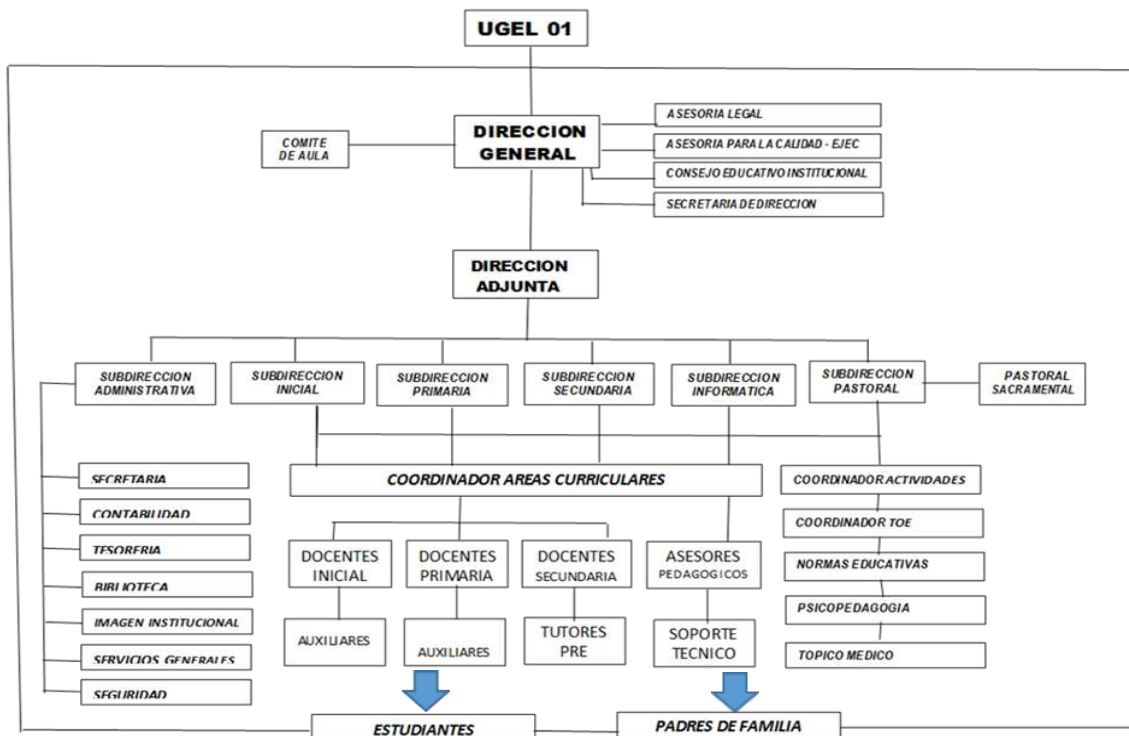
UGEL 01

DIRECCION GENERAL

COMITE DE AULA

ASESORIA LEGAL

ASESORIA PARA LA CALIDAD - EJEC

CONSEJO EDUCATIVO INSTITUCIONAL

SECRETARIA DE DIRECCION

DIRECCION ADJUNTA

SUBDIRECCION ADMINISTRATIVA

SUBDIRECCION INICIAL

SUBDIRECCION PRIMARIA

SUBDIRECCION SECUNDARIA

SUBDIRECCION INFORMATICA

SUBDIRECCION PASTORAL

PASTORAL SACRAMENTAL

SECRETARIA

CONTABILIDAD

TESORERIA

BIBLIOTECA

IMAGEN INSTITUCIONAL

SERVICIOS GENERALES

SEGURIDAD

COORDINADOR AREAS CURRICULARES

DOCENTES INICIAL

DOCENTES PRIMARIA

DOCENTES SECUNDARIA

ASESORES PEDAGOGICOS

AUXILIARES

AUXILIARES

TUTORES PRE

SOPORTE TECNICO

COORDINADOR ACTIVIDADES

COORDINADOR TOE

NORMAS EDUCATIVAS

PSICOPEDAGOGIA

TOPICO MEDICO

ESTUDIANTES

PADRES DE FAMILIA